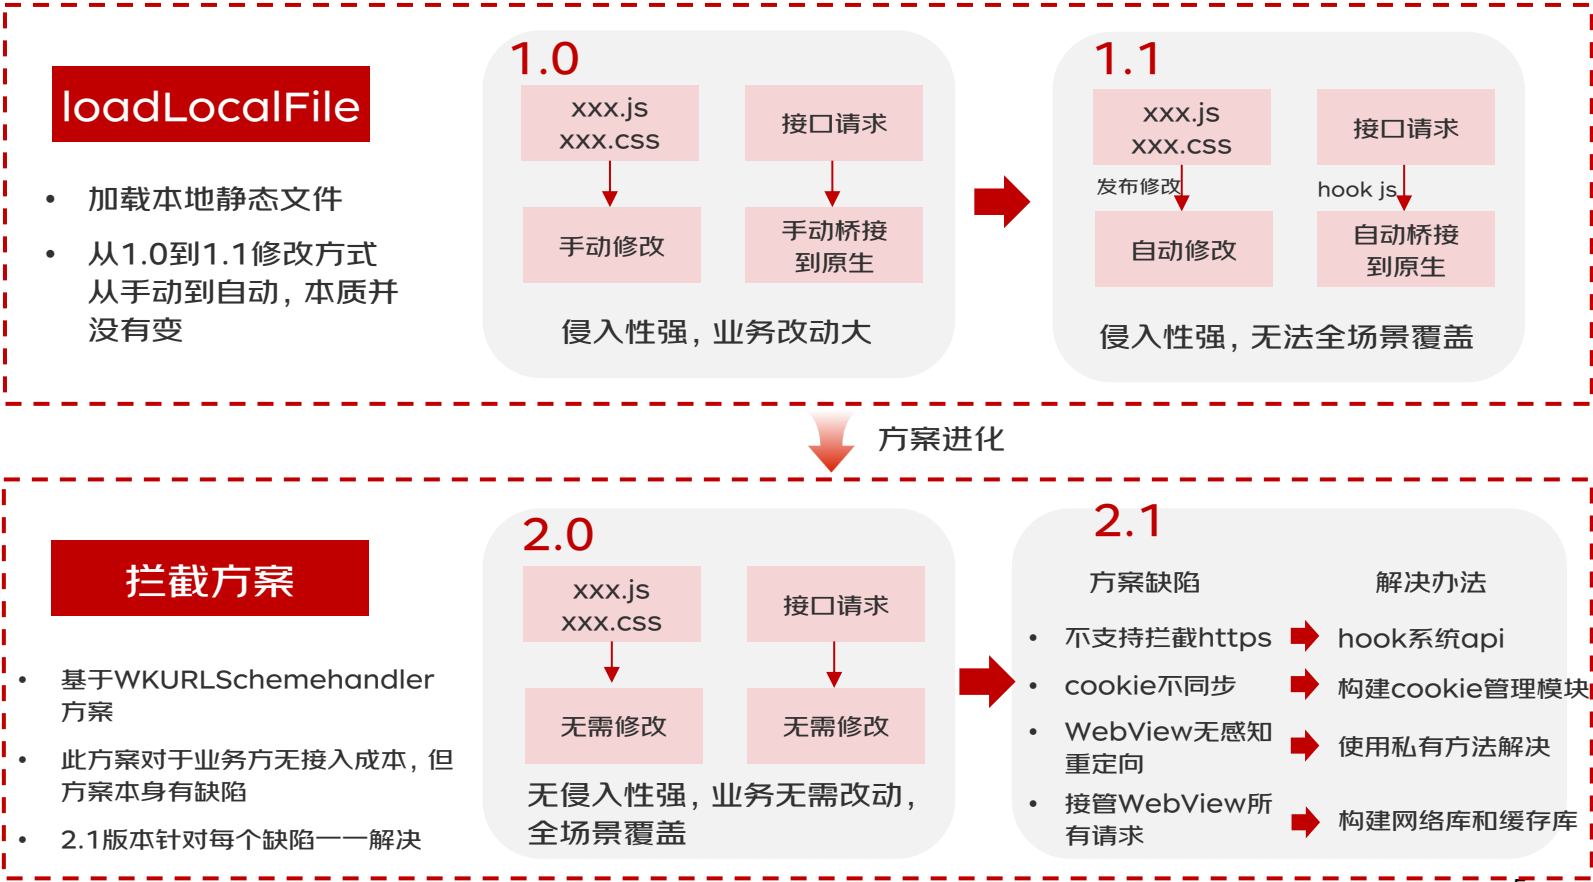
loadLocalFile

- 加载本地静态文件
- 从1.0到1.1修改方式从手动到自动，本质并没有变

1.0

xxx.js
xxx.css

接口请求

手动修改

手动桥接到原生

侵入性强，业务改动大

1.1

xxx.js
xxx.css

接口请求

发布修改

hook js

自动修改

自动桥接到原生

侵入性强，无法全场景覆盖

方案进化

拦截方案

- 基于WKURLSchemehandler方案
- 此方案对于业务方无接入成本，但方案本身有缺陷
- 2.1版本针对每个缺陷一一解决

2.0

xxx.js
xxx.css

接口请求

无需修改

无需修改

无侵入性强，业务无需改动，全场景覆盖

2.1

方案缺陷

解决办法

- 不支持拦截https
- cookie不同步
- WebView无感知重定向
- 接管WebView所有请求

hook系统api

构建cookie管理模块

使用私有方法解决

构建网络库和缓存库